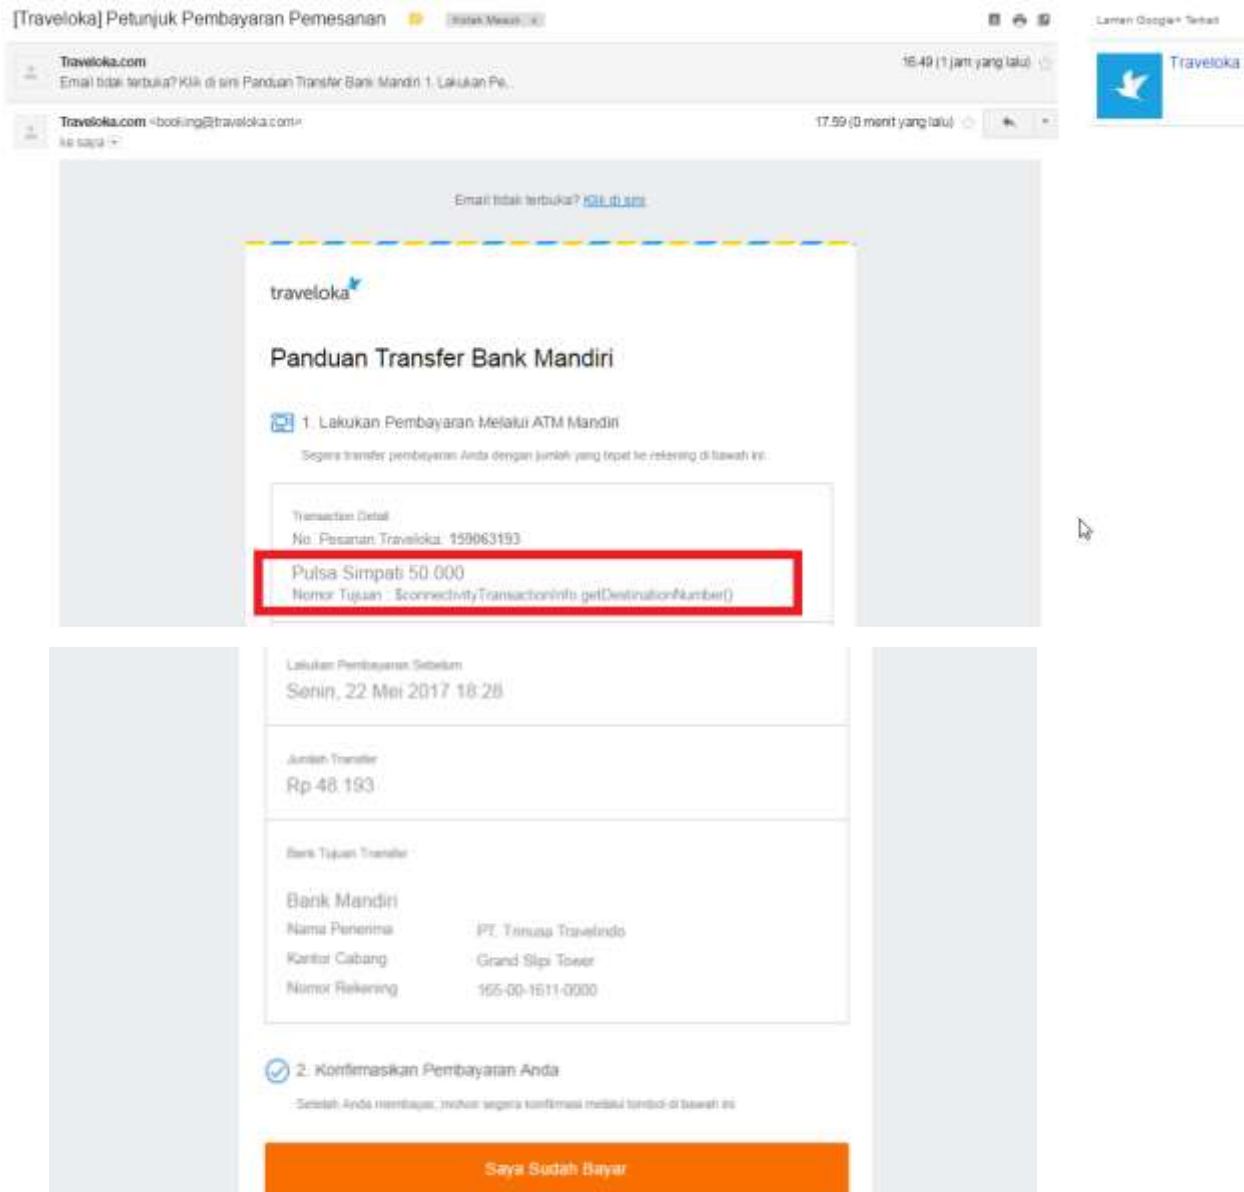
[Traveloka] Petunjuk Pembayaran Pemesanan Kotak Masuk x

Laman Google+ Terkait

Traveloka

Traveloka.com
Email tidak terbuka? Klik di sini Panduan Transfer Bank Mandiri 1. Lakukan Pe...
16.49 (1 jam yang lalu)

Traveloka.com <booking@traveloka.com>
ke saya
17.59 (0 menit yang lalu)

Email tidak terbuka? Klik di sini

traveloka

Panduan Transfer Bank Mandiri

1. Lakukan Pembayaran Melalui ATM Mandiri

Segera transfer pembayaran Anda dengan jumlah yang tepat ke rekening di bawah ini.

Transaction Detail
No. Pesanan Traveloka: 159063193
Pulsa Simpati 50.000
Nomor Tujuan : $connectivityTransactionInfo.getDestinationNumber()

Lakukan Pembayaran Sebelum
Senin, 22 Mei 2017 18:28

Jumlah Transfer
Rp 48.193

Bank Tujuan Transfer

Bank Mandiri
| Nama Penerima | PT. Trinusa Travelindo |
|---|---|
| Kantor Cabang | Grand Slipi Tower |
| Nomor Rekening | 165-00-1611-0000 |

2. Konfirmasikan Pembayaran Anda

Setelah Anda membayar, mohon segera konfirmasi melalui tombol di bawah ini.

Saya Sudah Bayar